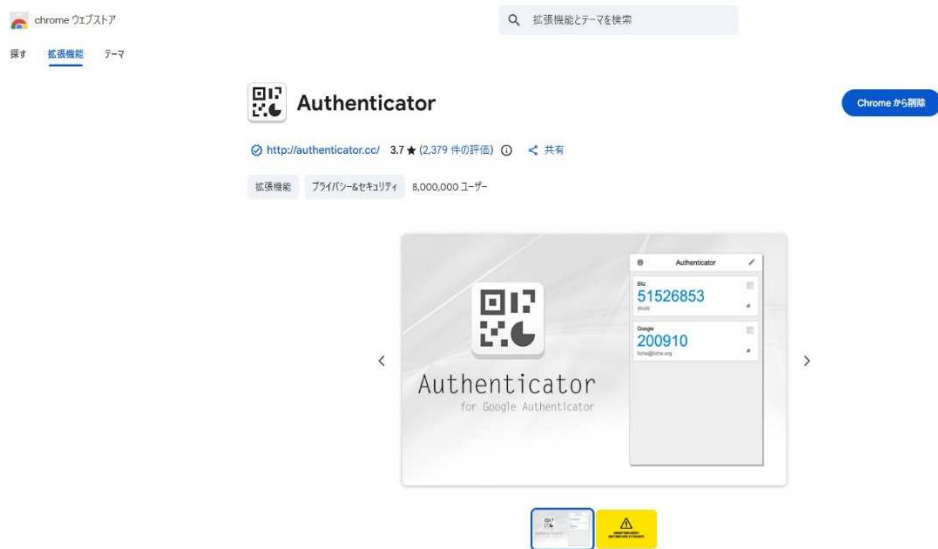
chrome ウェブストア

拡張機能とテーマを検索

探す 拡張機能 テーマ

Authenticator

Chrome から削除

http://authenticator.cc/ 3.7 ★ (2,379 件の評価) 共有

拡張機能 プライバシー&セキュリティ 8,000,000 ユーザー

Authenticator

Biz
51526853
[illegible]

Google
200910
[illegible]

Authenticator
for Google Authenticator